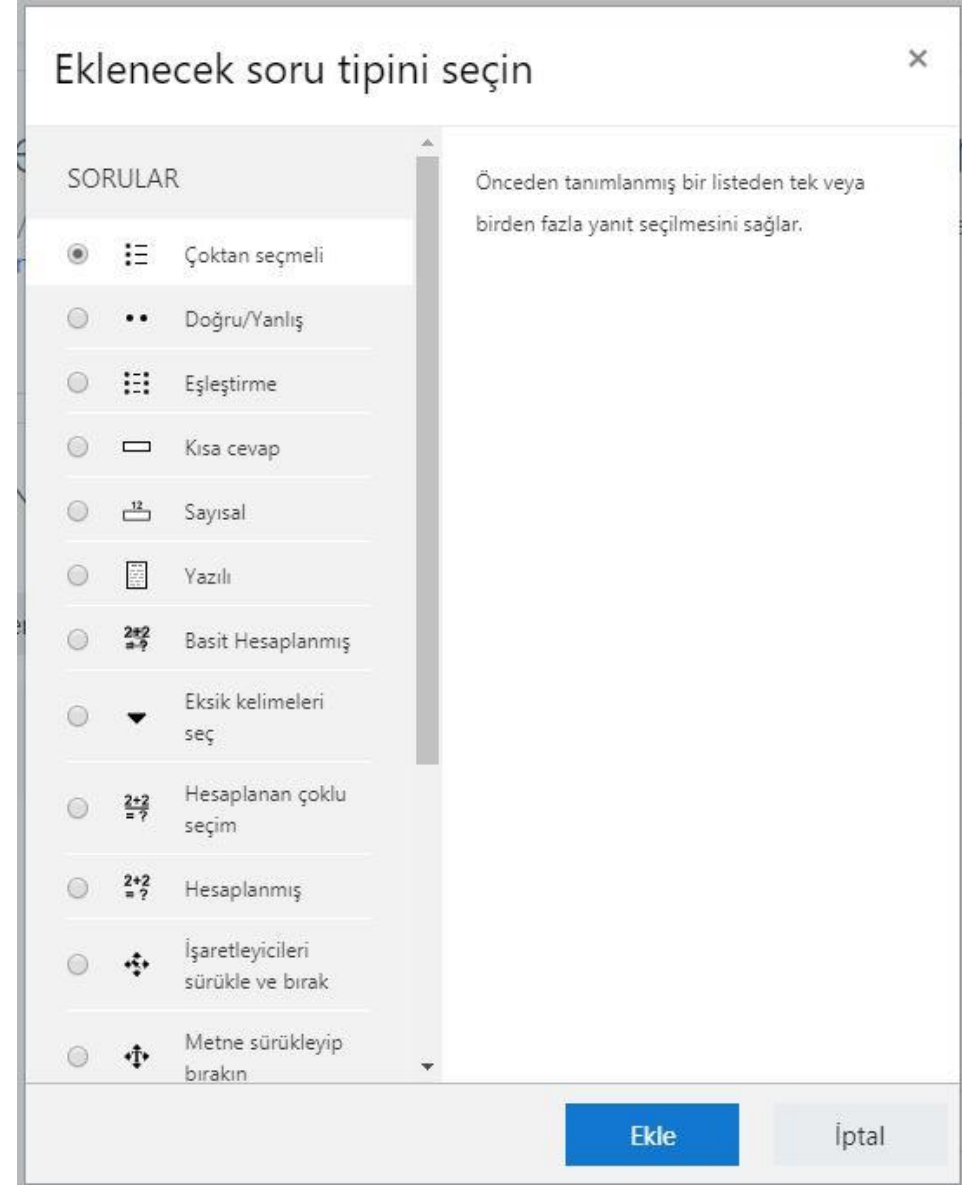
Eklenecek soru tipini seçin

×

SORULAR

Çoktan seçmeli

Doğru/Yanlış

Eşleştirme

Kısa cevap

Sayısal

Yazılı

Basit Hesaplanmış

Eksik kelimeleri seç

Hesaplanan çoklu seçim

Hesaplanmış

İşaretleyicileri sürükle ve bırak

Metne sürükleyip bırakın

Önceden tanımlanmış bir listeden tek veya birden fazla yanıt seçilmesini sağlar.

Ekle

İptal